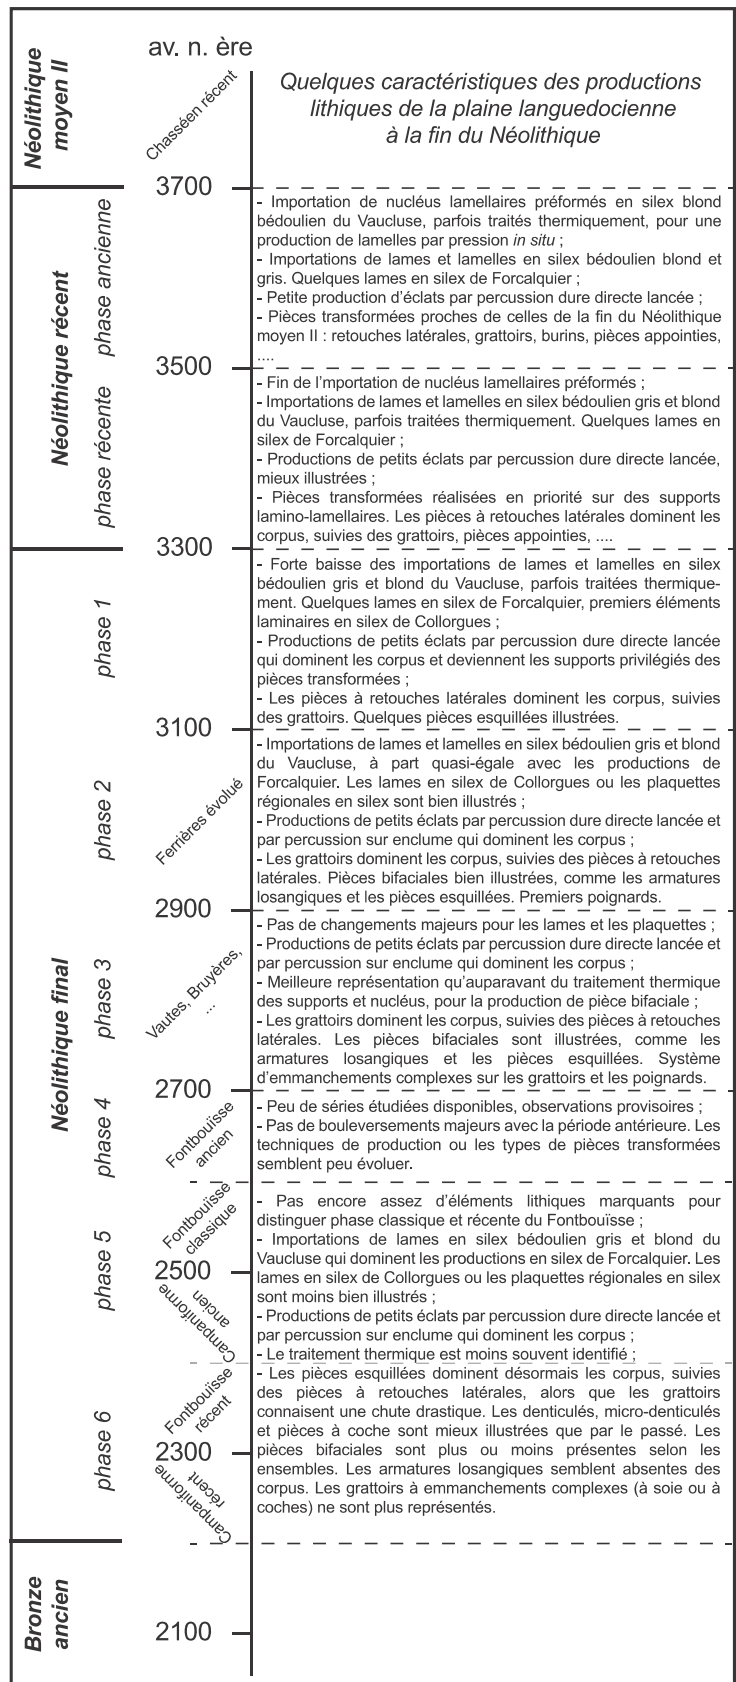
Néolithique moyen II

av. n. ère

Chasséen récent

Quelques caractéristiques des productions lithiques de la plaine languedocienne à la fin du Néolithique

3700

Néolithique récent

phase ancienne

- Importation de nucléus lamellaires préformés en silex blond bédoulien du Vaucluse, parfois traités thermiquement, pour une production de lamelles par pression *in situ* ;
- Importations de lames et lamelles en silex bédoulien blond et gris. Quelques lames en silex de Forcalquier ;
- Petite production d'éclats par percussion dure directe lancée ;
- Pièces transformées proches de celles de la fin du Néolithique moyen II : retouches latérales, grattoirs, burins, pièces appointies, ....

3500

phase récente

- Fin de l'importation de nucléus lamellaires préformés ;
- Importations de lames et lamelles en silex bédoulien gris et blond du Vaucluse, parfois traitées thermiquement. Quelques lames en silex de Forcalquier ;
- Productions de petits éclats par percussion dure directe lancée, mieux illustrées ;
- Pièces transformées réalisées en priorité sur des supports lamino-lamellaires. Les pièces à retouches latérales dominent les corpus, suivies des grattoirs, pièces appointies, ....

3300

Néolithique final

phase 1

- Forte baisse des importations de lames et lamelles en silex bédoulien gris et blond du Vaucluse, parfois traitées thermiquement. Quelques lames en silex de Forcalquier, premiers éléments laminaires en silex de Collorgues ;
- Productions de petits éclats par percussion dure directe lancée qui dominent les corpus et deviennent les supports privilégiés des pièces transformées ;
- Les pièces à retouches latérales dominent les corpus, suivies des grattoirs. Quelques pièces esquillées illustrées.

3100

phase 2

Ferrières évolué

- Importations de lames et lamelles en silex bédoulien gris et blond du Vaucluse, à part quasi-égale avec les productions de Forcalquier. Les lames en silex de Collorgues ou les plaquettes régionales en silex sont bien illustrés ;
- Productions de petits éclats par percussion dure directe lancée et par percussion sur enclume qui dominent les corpus ;
- Les grattoirs dominent les corpus, suivies des pièces à retouches latérales. Pièces bifaciales bien illustrées, comme les armatures losangiques et les pièces esquillées. Premiers poignards.

2900

phase 3

Vautes, Bruyères, ...

- Pas de changements majeurs pour les lames et les plaquettes ;
- Productions de petits éclats par percussion dure directe lancée et par percussion sur enclume qui dominent les corpus ;
- Meilleure représentation qu'auparavant du traitement thermique des supports et nucléus, pour la production de pièce bifaciale ;
- Les grattoirs dominent les corpus, suivies des pièces à retouches latérales. Les pièces bifaciales sont illustrées, comme les armatures losangiques et les pièces esquillées. Système d'emmanchements complexes sur les grattoirs et les poignards.

2700

phase 4

Fontbouïsse ancien

- Peu de séries étudiées disponibles, observations provisoires ;
- Pas de bouleversements majeurs avec la période antérieure. Les techniques de production ou les types de pièces transformées semblent peu évoluer.

phase 5

Fontbouïsse classique

2500

Campaniforme ancien

- Pas encore assez d'éléments lithiques marquants pour distinguer phase classique et récente du Fontbouïsse ;
- Importations de lames en silex bédoulien gris et blond du Vaucluse qui dominent les productions en silex de Forcalquier. Les lames en silex de Collorgues ou les plaquettes régionales en silex sont moins bien illustrés ;
- Productions de petits éclats par percussion dure directe lancée et par percussion sur enclume qui dominent les corpus ;
- Le traitement thermique est moins souvent identifié ;

phase 6

Fontbouïsse récent

2300

Campaniforme récent

- Les pièces esquillées dominent désormais les corpus, suivies des pièces à retouches latérales, alors que les grattoirs connaisent une chute drastique. Les denticulés, micro-denticulés et pièces à coche sont mieux illustrées que par le passé. Les pièces bifaciales sont plus ou moins présentes selon les ensembles. Les armatures losangiques semblent absentes des corpus. Les grattoirs à emmanchements complexes (à soie ou à coches) ne sont plus représentés.

Bronze ancien

2100